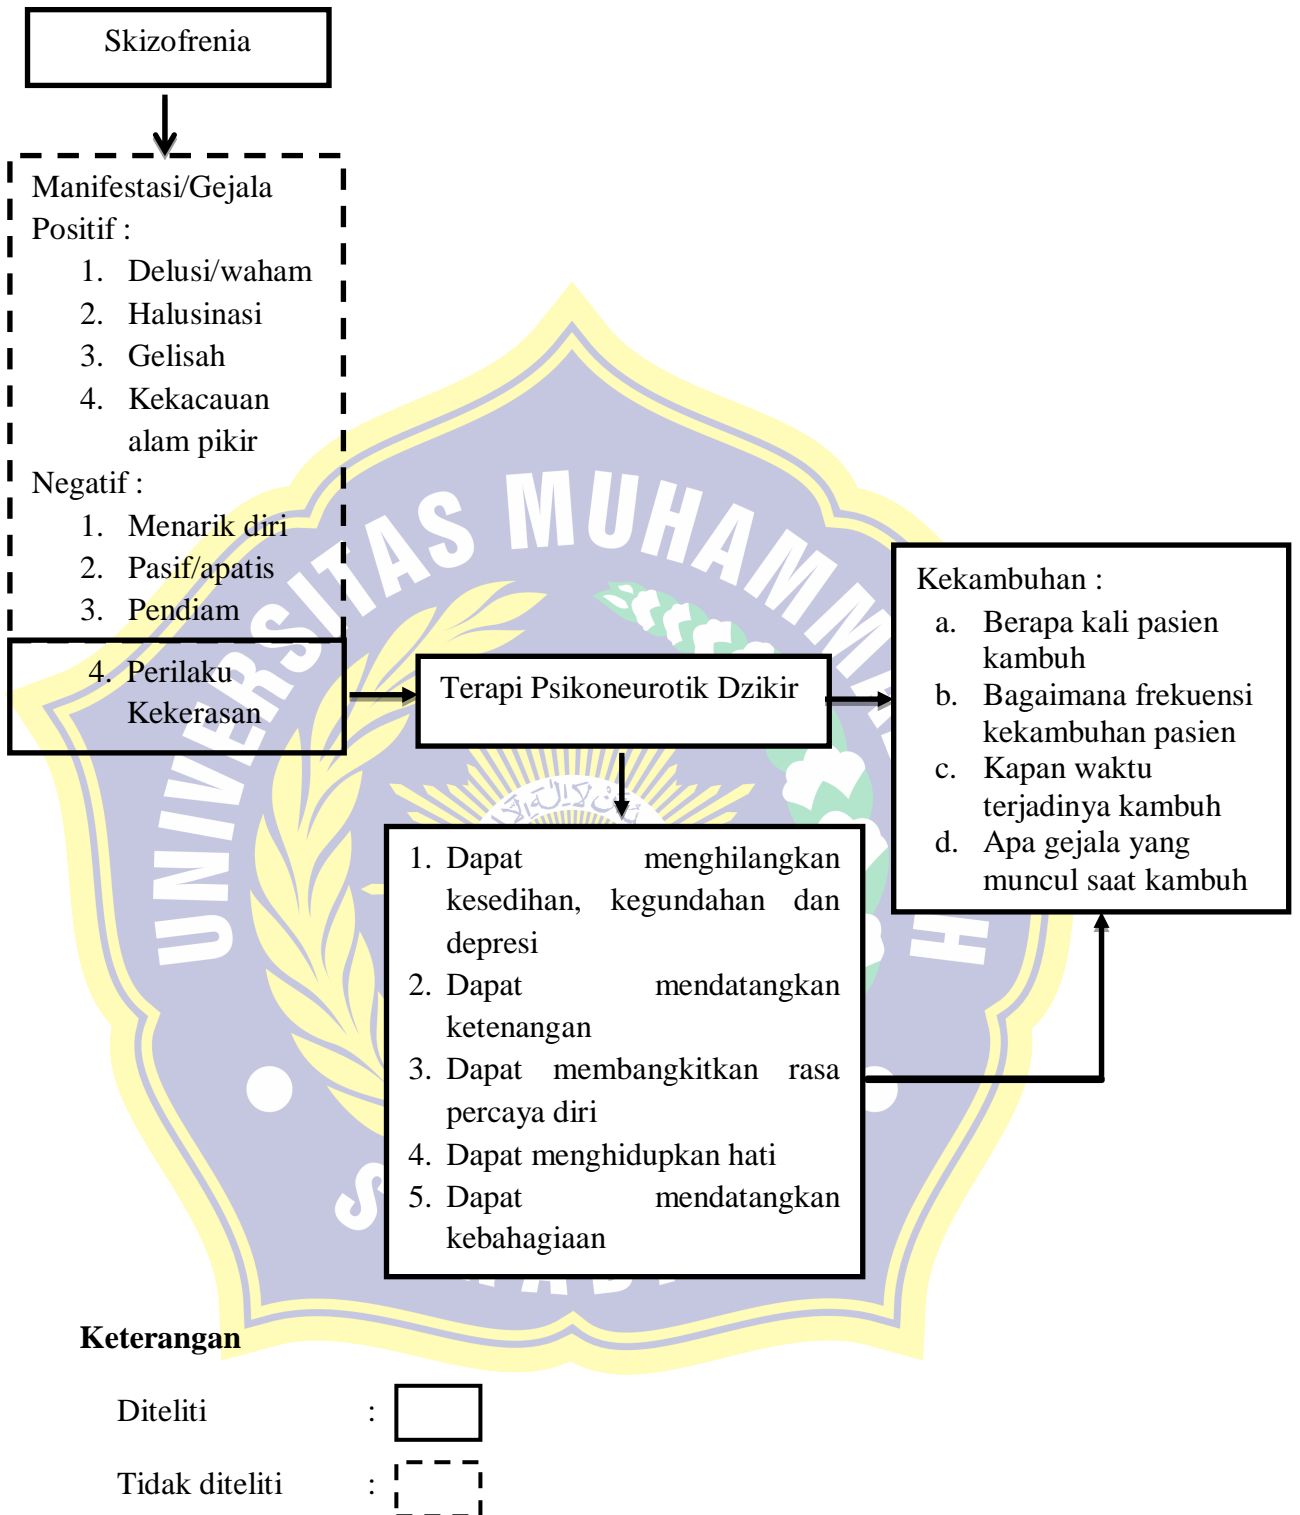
Skizofrenia

Manifestasi/Gejala
Positif :
1. Delusi/waham
2. Halusinasi
3. Gelisah
4. Kekacauan alam pikir
Negatif :
1. Menarik diri
2. Pasif/apatis
3. Pendiam

4. Perilaku Kekerasan

Terapi Psikoneurotik Dzikir

Kekambuhan :
a. Berapa kali pasien kambuh
b. Bagaimana frekuensi kekambuhan pasien
c. Kapan waktu terjadinya kambuh
d. Apa gejala yang muncul saat kambuh

1. Dapat menghilangkan kesedihan, kegundahan dan depresi
2. Dapat mendatangkan ketenangan
3. Dapat membangkitkan rasa percaya diri
4. Dapat menghidupkan hati
5. Dapat mendatangkan kebahagiaan

UNIVERSITAS MUHAMMADIYAH

Keterangan

Diteliti :

Tidak diteliti :